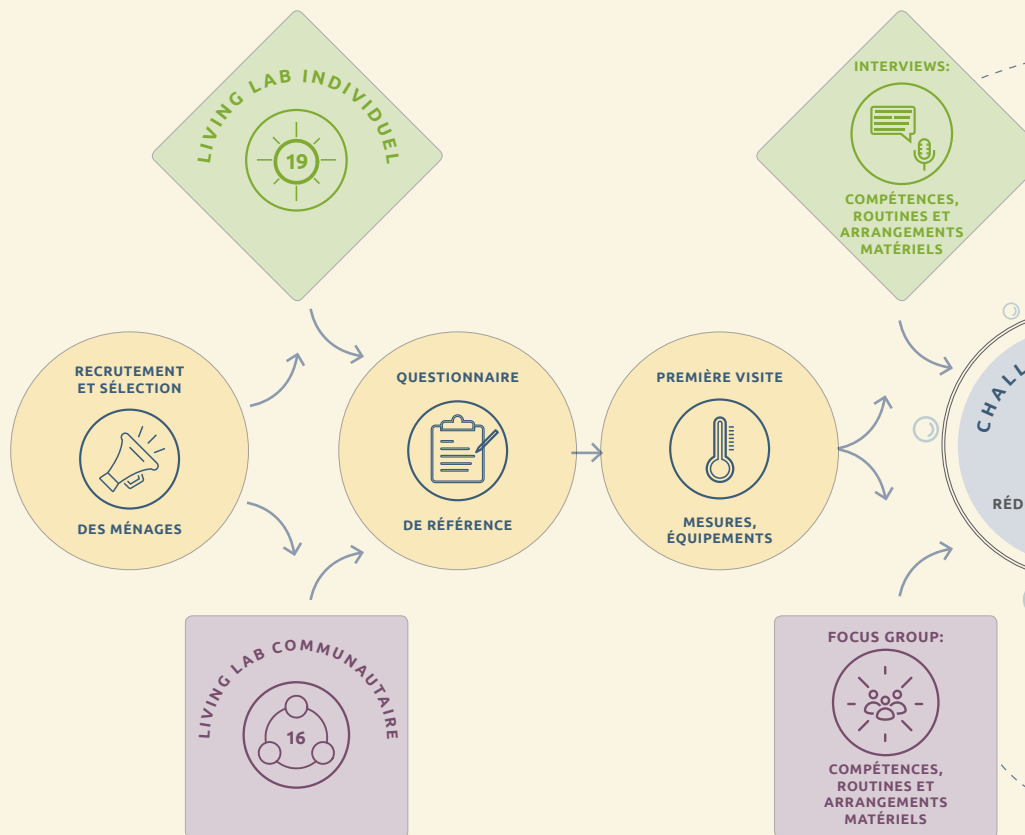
LIVING LAB INDIVIDUEL
19

INTERVIEWS:
COMPÉTENCES, ROUTINES ET ARRANGEMENTS MATÉRIELS

RECRUTEMENT ET SÉLECTION
DES MÉNAGES

QUESTIONNAIRE
DE RÉFÉRENCE

PREMIÈRE VISITE
MESURES, ÉQUIPEMENTS

CHAL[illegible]
RÉD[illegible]

LIVING LAB COMMUNAUTAIRE
16

FOCUS GROUP:
COMPÉTENCES, ROUTINES ET ARRANGEMENTS MATÉRIELS